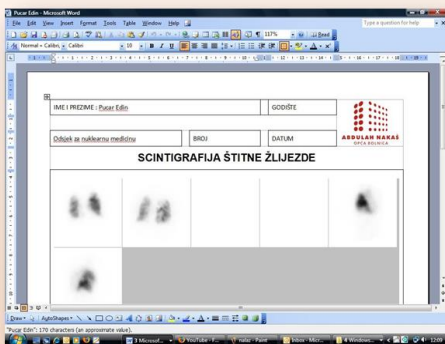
Pucar Edin - Microsoft Word

File Edit View Insert Format Tools Table Window Help

Type a question for help

117%

Read

Normal + Calibri, Calibri 10 B I U

IME I PREZIME : Pucar Edin

GODIŠTE

Odsjek za nuklearnu medicinu

BROJ

DATUM

ABDULAH NAKAŠ
OPĆA BOLNICA

SCINTIGRAFIJA ŠTITNE ŽLIJEZDE

Draw AutoShapes

"Pucar Edin": 170 characters (an approximate value).

3 Microsof... YouTube - F... nalaz - Paint Inbox - Micr... 8 Windows... 12:09